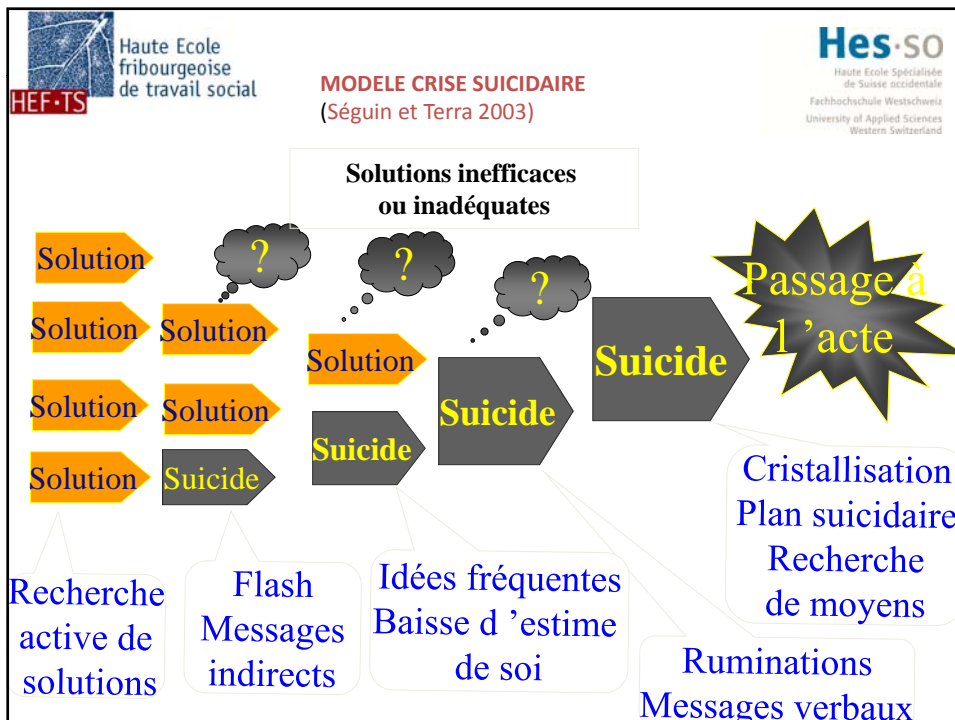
Haute Ecole fribourgeoise de travail social

HEF·TS

MODELE CRISE SUICIDAIRE
(Séguin et Terra 2003)

Hes·so
Haute Ecole Spécialisée de Suisse occidentale
Fachhochschule Westschweiz
University of Applied Sciences Western Switzerland

Solutions inefficaces ou inadéquates

Solution

Solution

Solution

Solution

Solution

Solution

Suicide

?

?

?

Solution

Suicide

Suicide

Suicide

Passage à l 'acte

Recherche active de solutions

Flash Messages indirects

Idées fréquentes Baisse d 'estime de soi

Ruminations Messages verbaux

Cristallisation Plan suicidaire Recherche de moyens